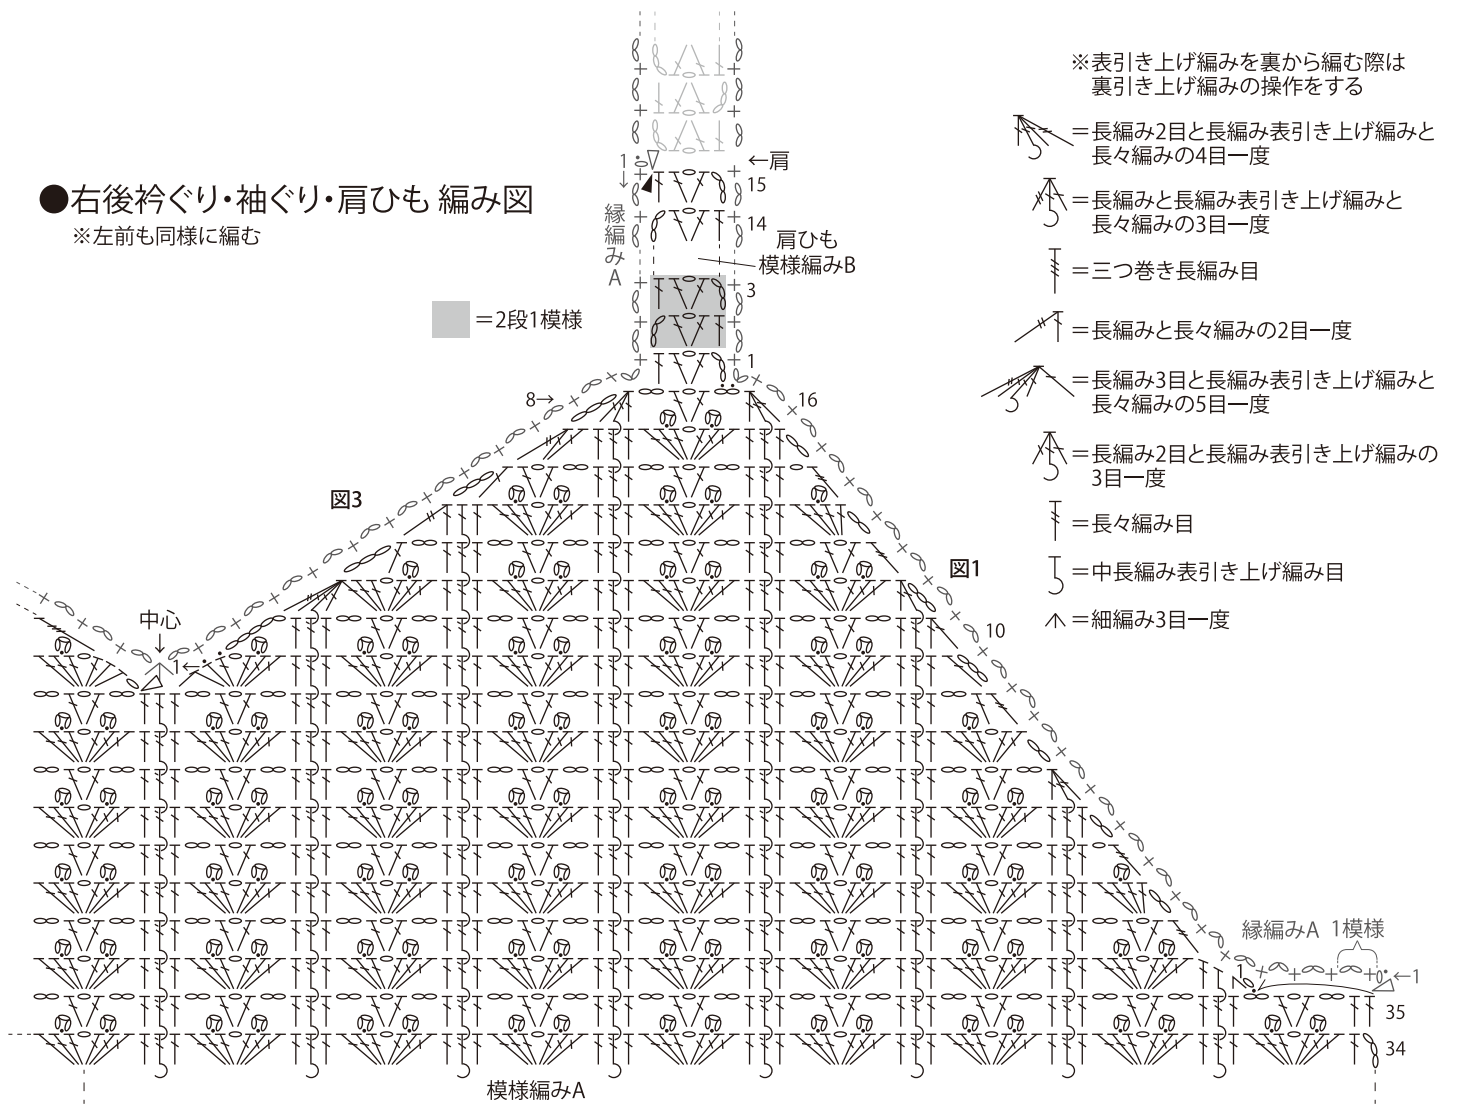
●右後衿ぐり・袖ぐり・肩ひも 編み図
※左前も同様に編む

※表引き上げ編みを裏から編む際は
裏引き上げ編みの操作をする

＝長編み2目と長編み表引き上げ編みと長々編みの4目一度
＝長編みと長編み表引き上げ編みと長々編みの3目一度
＝三つ巻き長編み目
＝長編みと長々編みの2目一度
＝長編み3目と長編み表引き上げ編みと長々編みの5目一度
＝長編み2目と長編み表引き上げ編みの3目一度
＝長々編み目
＝中長編み表引き上げ編み目
＝細編み3目一度

＝2段1模様

1
←肩
15
14
縁編みA
肩ひも
模様編みB
3
1
8→
16
図3
図1
10
中心
1←
縁編みA 1模様
1
←1
35
34
模様編みA